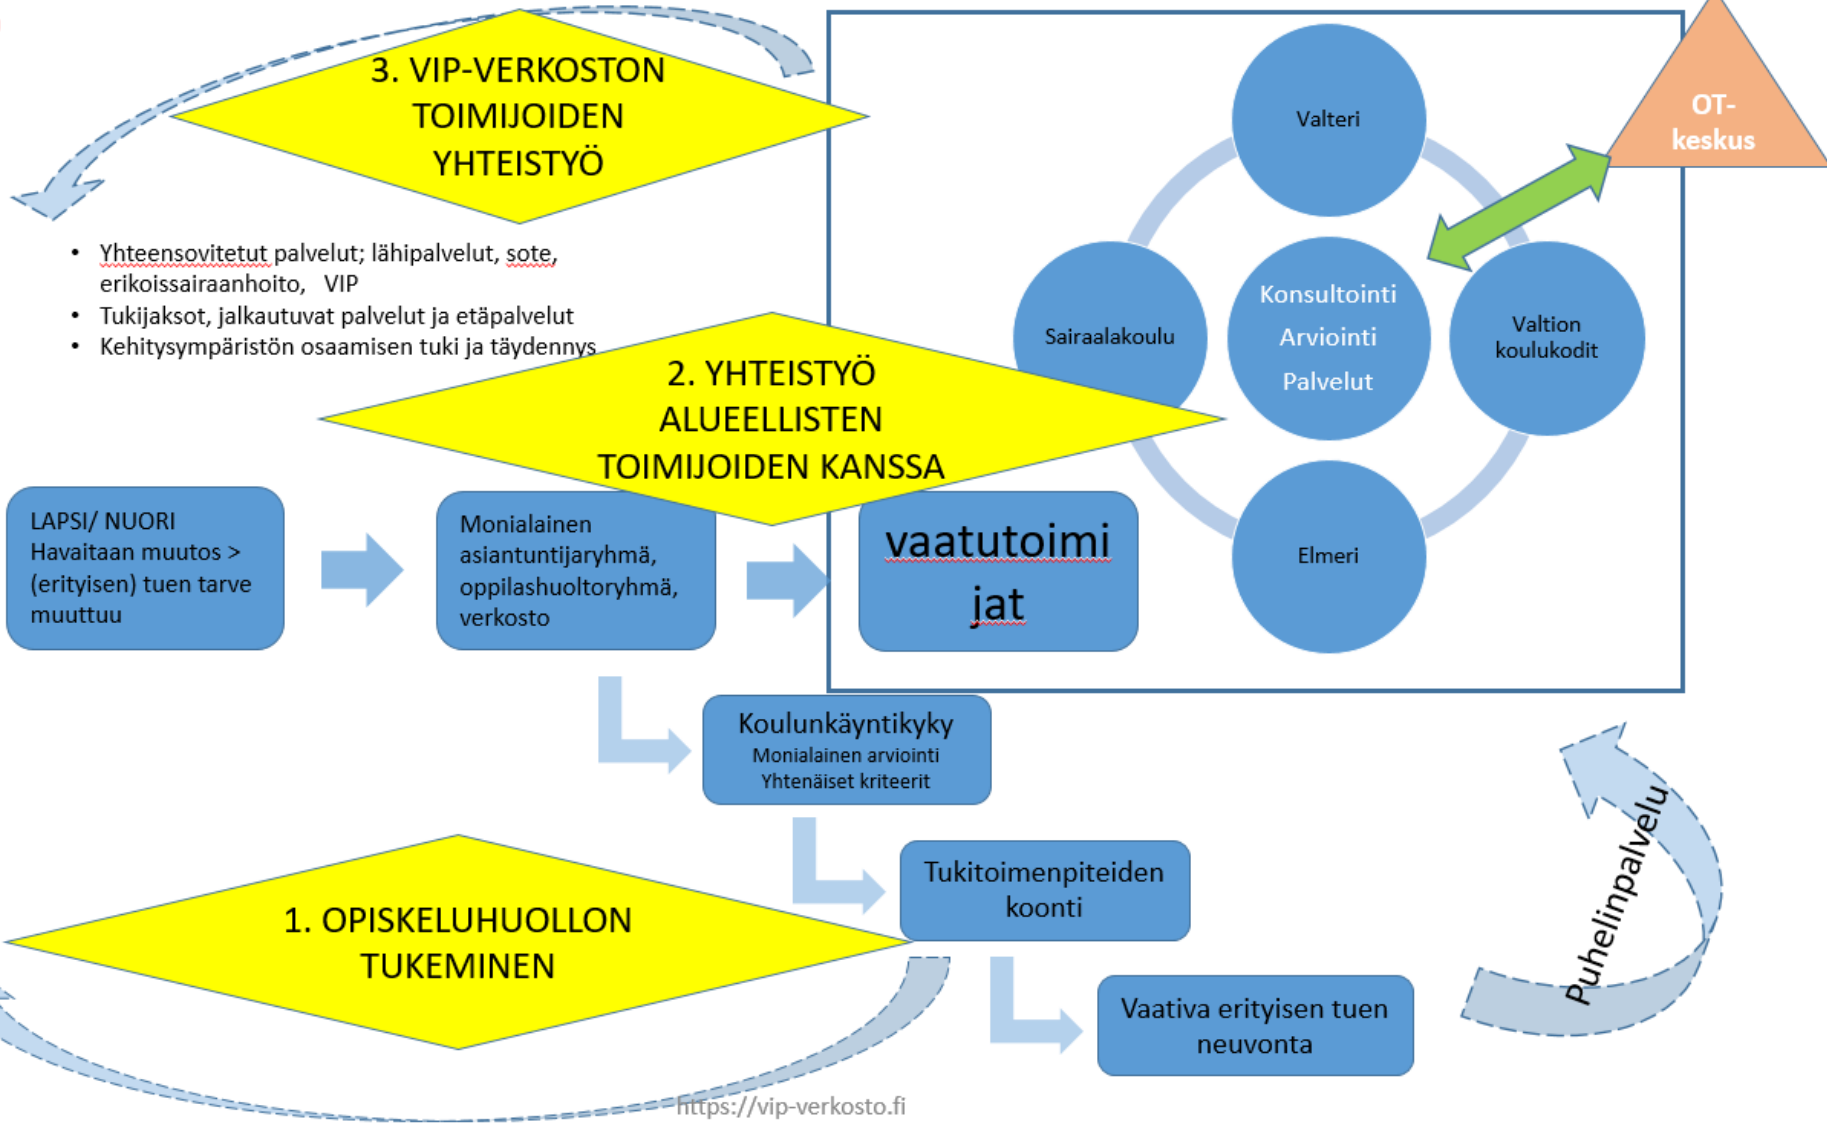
3. VIP-VERKOSTON TOIMIJOIDEN YHTEISTYÖ

- Yhteensovitetut palvelut; lähipalvelut, sote, erikoissairaanhoito, VIP
- Tukijaksot, jalkautuvat palvelut ja etäpalvelut
- Kehitysympäristön osaamisen tuki ja täydennys

2. YHTEISTYÖ ALUEELLISTEN TOIMIJOIDEN KANSSA

Valteri

OT-keskus

Sairaalakoulu

Konsultointi Arviointi Palvelut

Valtion koulukodit

Elmeri

LAPSI/ NUORI Havaitaan muutos > (erityisen) tuen tarve muuttuu

Monialainen asiantuntijaryhmä, oppilashuoltoryhmä, verkosto

vaatutoimijat

Koulunkäyntikyky
Monialainen arviointi
Yhtenäiset kriteerit

Tukitoimenpiteiden koonti

1. OPISKELUHUOLLON TUKEMINEN

Vaativa erityisen tuen neuvonta

Puhelinpalvelu

https://vip-verkosto.fi